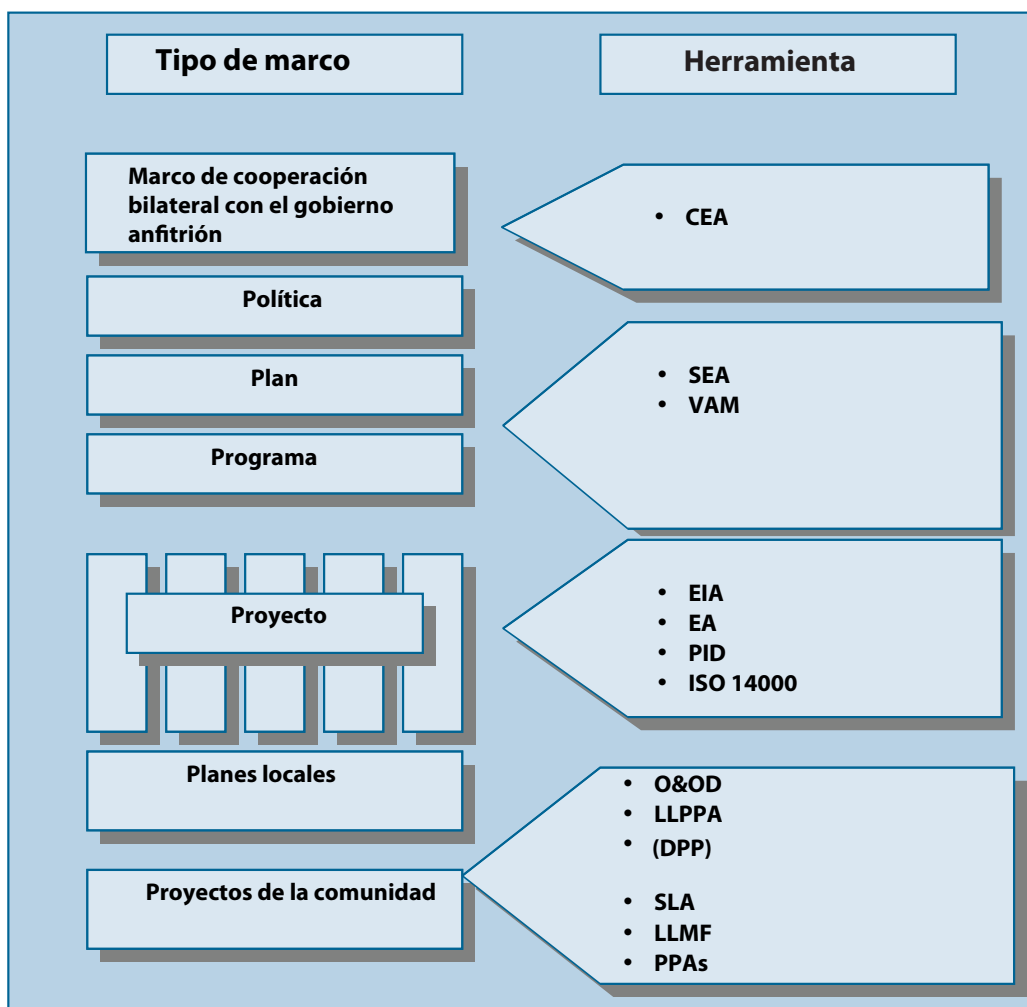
Tipo de marco

Herramienta

Marco de cooperación bilateral con el gobierno anfitrión

• CEA

Política

Plan

Programa

• SEA
• VAM

Proyecto

• EIA
• EA
• PID
• ISO 14000

Planes locales

Proyectos de la comunidad

• O&OD
• LLPPA
• (DPP)
• SLA
• LLMF
• PPAs